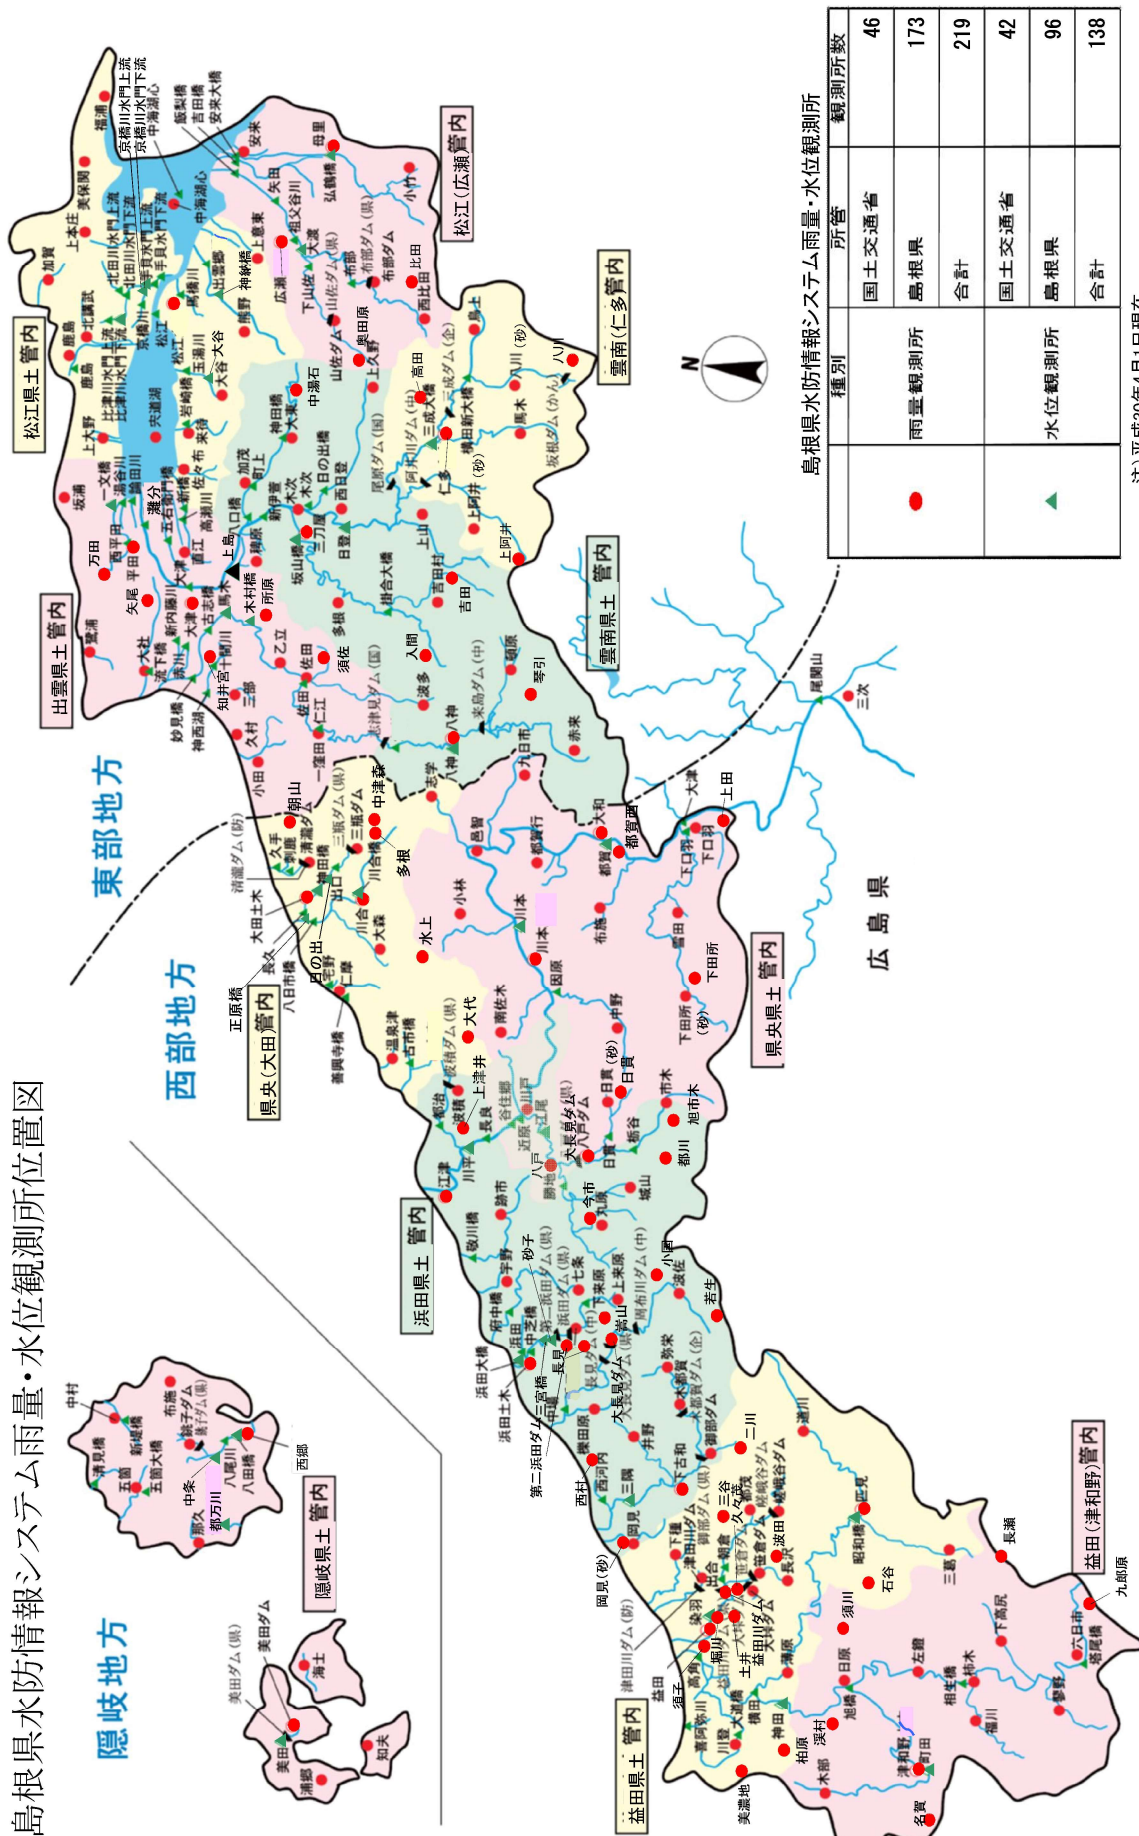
島根県水防情報システム雨量・水位観測所位置図

隠岐地方

西部地方

東部地方

広島県

松江県土管内

出雲県土管内

雲南県土管内

雲南(仁多)管内

松江(広瀬)管内

県央(大田)管内

県央県土管内

浜田県土管内

益田県土管内

益田(津和野)管内

隠岐県土管内

島根県水防情報システム雨量・水位観測所

| 種別 | 所管 | 観測所数 |
|---|---|---|
| 雨量観測所 | 国土交通省 | 46 |
| | 島根県 | 173 |
| | 合計 | 219 |
| 水位観測所 | 国土交通省 | 42 |
| | 島根県 | 96 |
| | 合計 | 138 |

注)平成20年4月1日現在

N